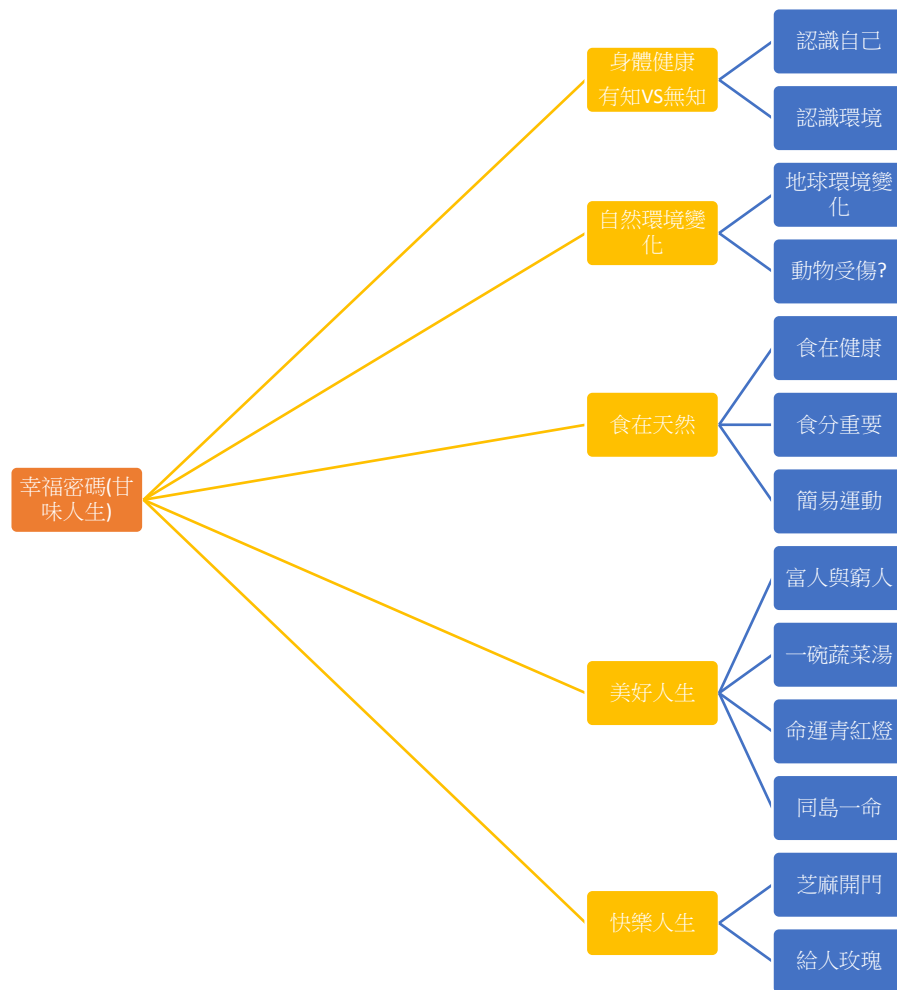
幸福密碼(甘味人生)

身體健康
有知VS無知

認識自己

認識環境

自然環境變化

地球環境變化

動物受傷?

食在天然

食在健康

食分重要

簡易運動

美好人生

富人與窮人

一碗蔬菜湯

命運青紅燈

同島一命

快樂人生

芝麻開門

給人玫瑰